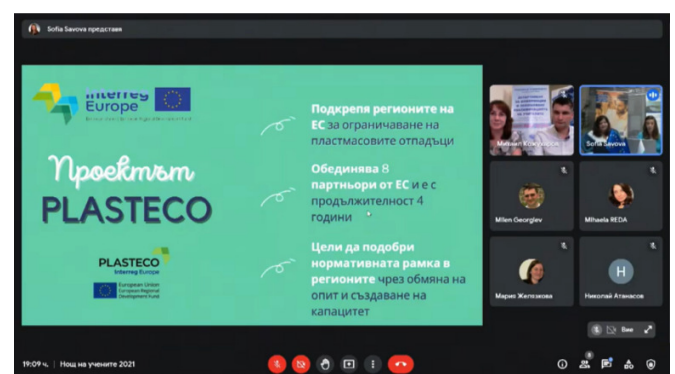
Sofia Savova представя

Interreg Europe

Проектът PLASTECO

PLASTECO Interreg Europe

European Union European Regional Development Fund

Подкрепя регионите на ЕС за ограничаване на пластмасовите отпадъци

Обединява 8 партньори от ЕС и е с продължителност 4 години

Цели да подобри нормативната рамка в регионите чрез обмяна на опит и създаване на капацитет

Михаел К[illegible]

Sofia Savova

Milen Georgiev

Mihaela REDA

Мариз Желязкова

H

Николай Атанасов

Вие

19:09 ч. | Нощ на учените 2021